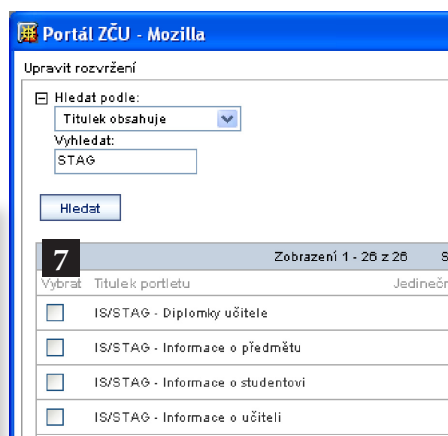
Portál ZČU - Mozilla

Upravit rozvržení

Hledat podle:
Titulek obsahuje
Vyhledat:
STAG

Hledat

7

Zobrazení 1 - 26 z 26 S

Vybrat Titulek portletu Jedineč

| | |
|---|---|
| ☐ | IS/STAG - Diplomky učitele |
| ☐ | IS/STAG - Informace o předmětu |
| ☐ | IS/STAG - Informace o studentovi |
| ☐ | IS/STAG - Informace o učiteli |